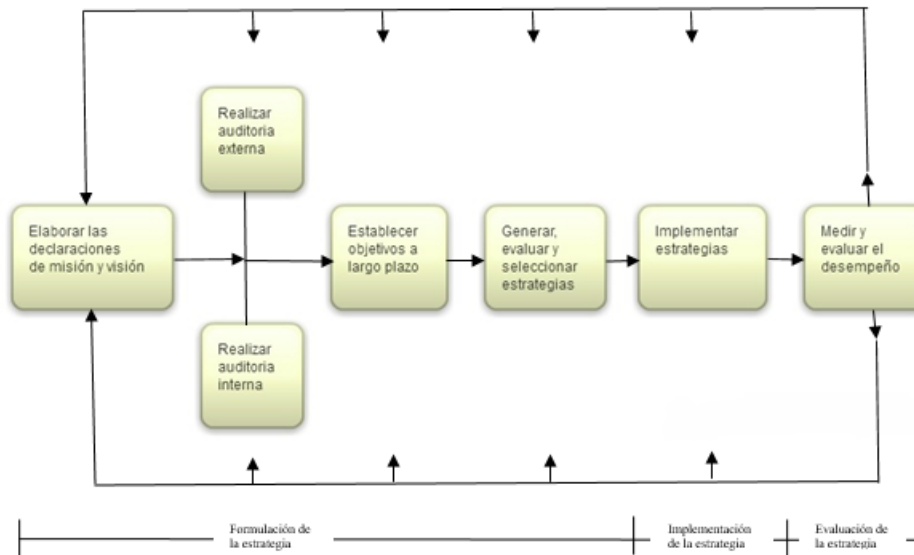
Realizar auditoria externa

Elaborar las declaraciones de misión y visión

Establecer objetivos a largo plazo

Generar, evaluar y seleccionar estrategias

Implementar estrategias

Medir y evaluar el desempeño

Realizar auditoria interna

Formulación de la estrategia

Implementación de la estrategia

Evaluación de la estrategia